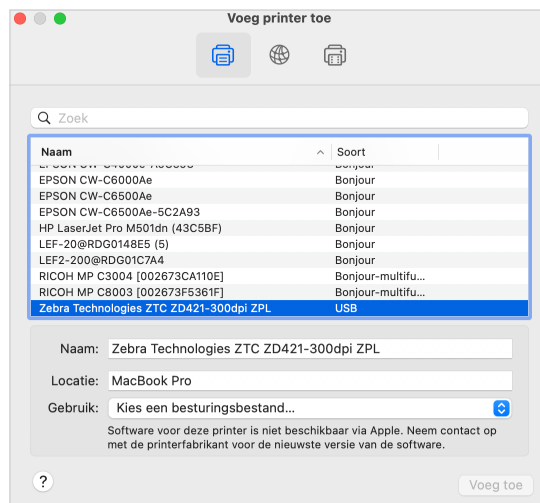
Voeg printer toe

Zoek

| Naam | Soort |
|---|---|
| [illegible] | Bonjour |
| EPSON CW-C6000Ae | Bonjour |
| EPSON CW-C6500Ae | Bonjour |
| EPSON CW-C6500Ae-5C2A93 | Bonjour |
| HP LaserJet Pro M501dn (43C5BF) | Bonjour |
| LEF-20@RDG0148E5 (5) | Bonjour |
| LEF2-200@RDG01C7A4 | Bonjour |
| RICOH MP C3004 [002673CA110E] | Bonjour-multifu... |
| RICOH MP C8003 [002673F5361F] | Bonjour-multifu... |
| Zebra Technologies ZTC ZD421-300dpi ZPL | USB |

Naam: Zebra Technologies ZTC ZD421-300dpi ZPL

Locatie: MacBook Pro

Gebruik: Kies een besturingsbestand...

Software voor deze printer is niet beschikbaar via Apple. Neem contact op met de printerfabrikant voor de nieuwste versie van de software.

?

Voeg toe